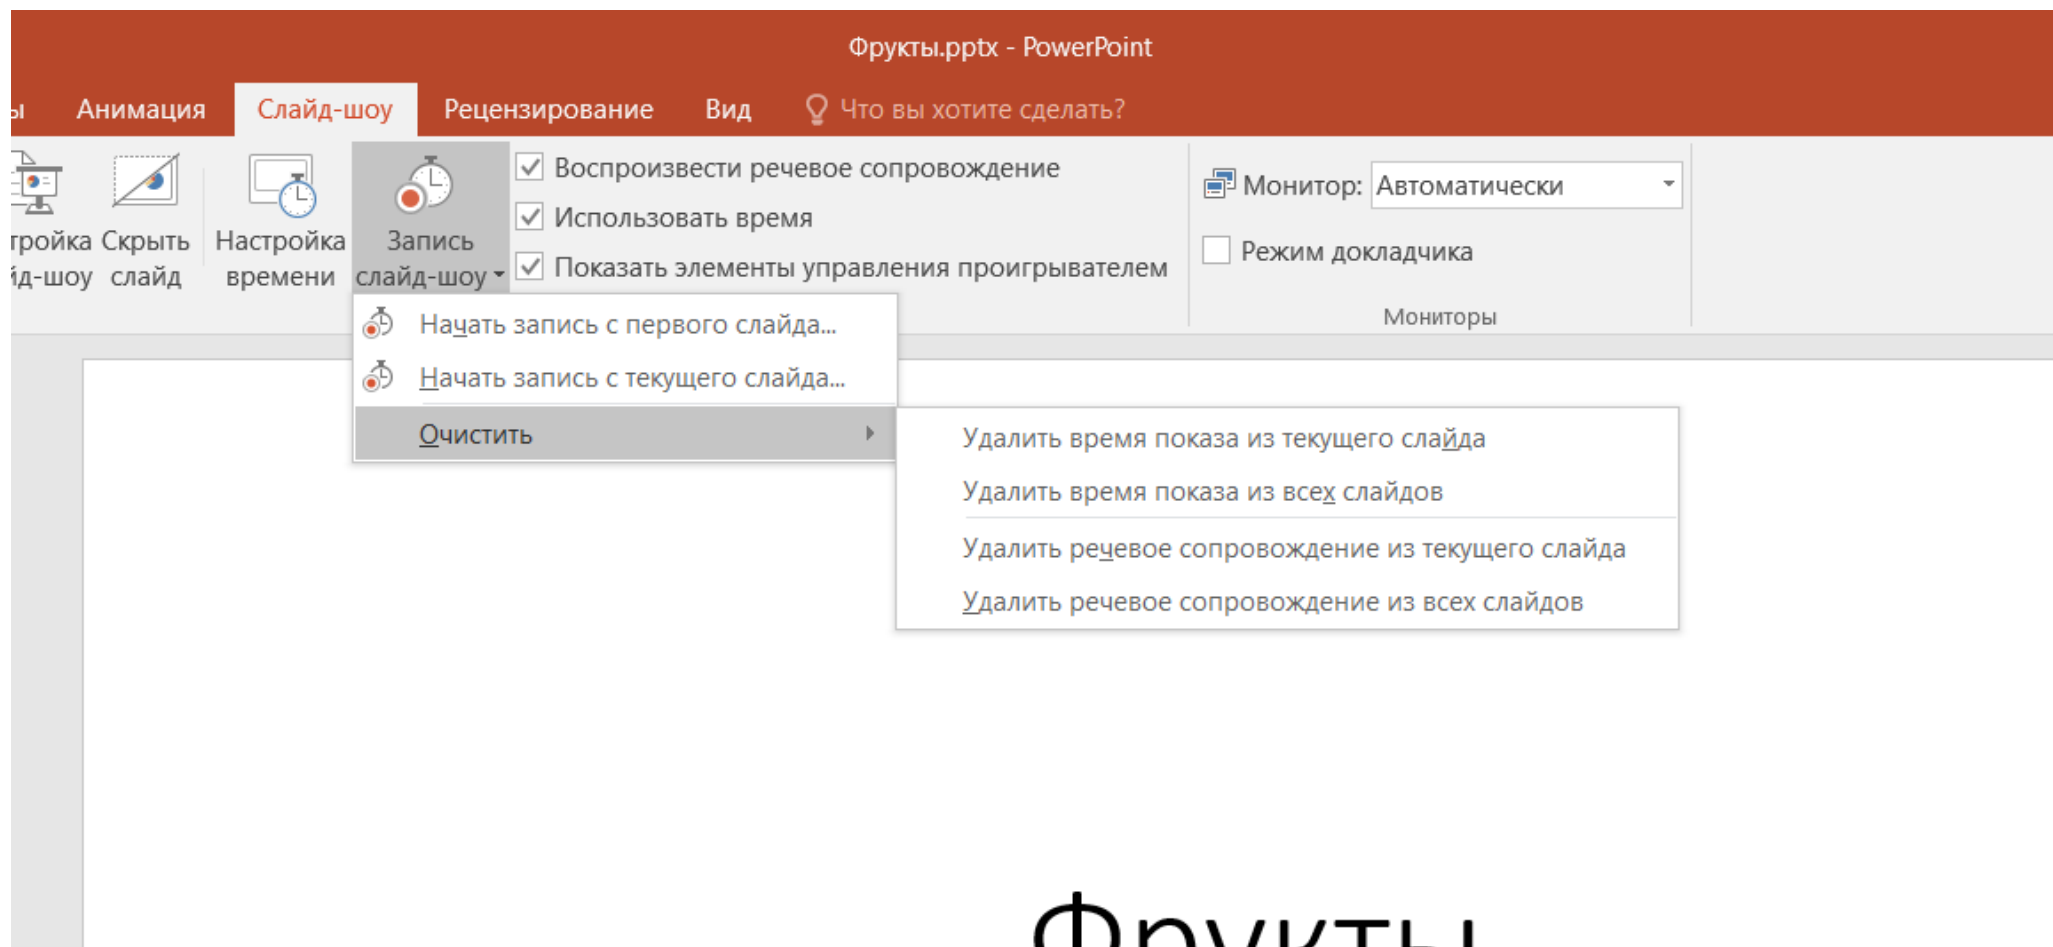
Фрукты.pptx - PowerPoint

ы Анимация Слайд-шоу Рецензирование Вид Что вы хотите сделать?

тройка йд-шоу Скрыть слайд Настройка времени Запись слайд-шоу

Воспроизвести речевое сопровождение
Использовать время
Показать элементы управления проигрывателем

Монитор: Автоматически
Режим докладчика
Мониторы

Начать запись с первого слайда...
Начать запись с текущего слайда...
Очистить

Удалить время показа из текущего слайда
Удалить время показа из всех слайдов
Удалить речевое сопровождение из текущего слайда
Удалить речевое сопровождение из всех слайдов

Фрукты